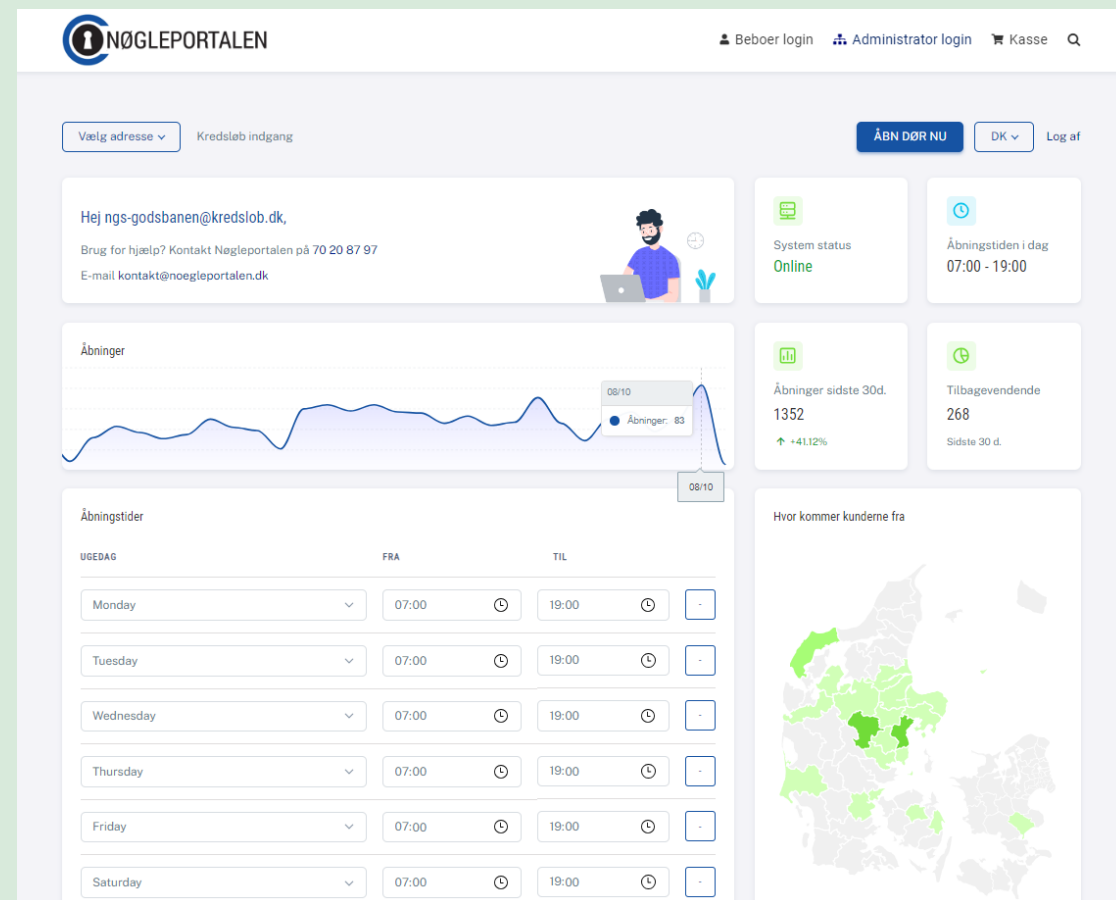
NØGLEPORTALEN

Beboer login  Administrator login  Kasse

Vælg adresse  Kredsløb indgang

ÅBN DØR NU  DK  Log af

Hej ngs-godsbanen@kredslob.dk,

Brug for hjælp? Kontakt Nøgleportalen på 70 20 87 97

E-mail kontakt@noegleportalen.dk

System status
Online

Åbningstiden i dag
07:00 - 19:00

Åbninger

08/10
Åbninger: 83

08/10

Åbninger sidste 30d.
1352
+41.12%

Tilbagevendende
268
Sidste 30 d.

Åbningstider

| UGEDAG | FRA | TIL | |
|---|---|---|---|
| Monday | 07:00 | 19:00 | - |
| Tuesday | 07:00 | 19:00 | - |
| Wednesday | 07:00 | 19:00 | - |
| Thursday | 07:00 | 19:00 | - |
| Friday | 07:00 | 19:00 | - |
| Saturday | 07:00 | 19:00 | - |

Hvor kommer kunderne fra